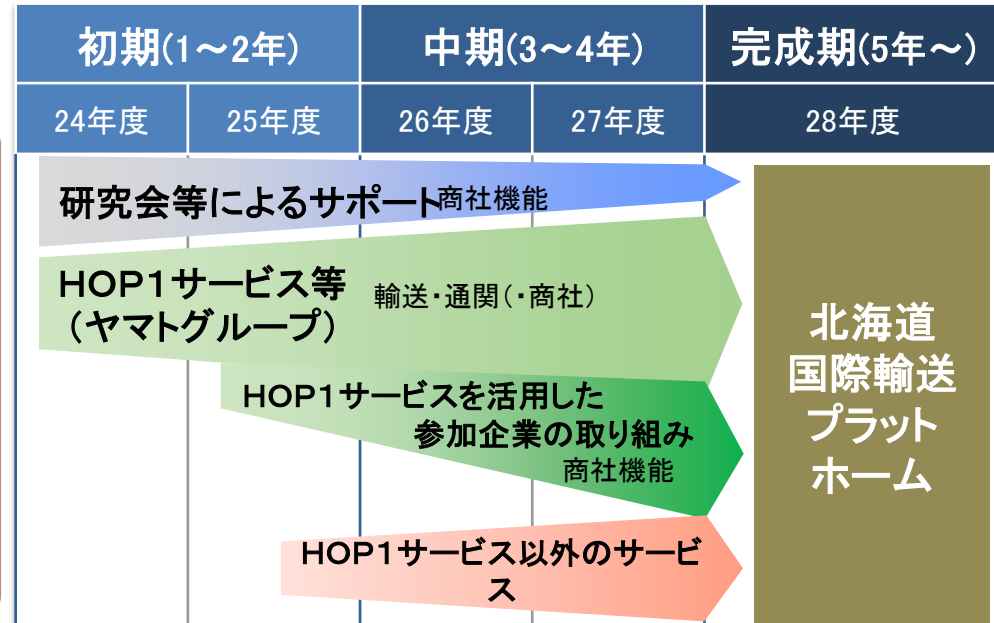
| 初期(1〜2年) | | 中期(3〜4年) | | 完成期(5年〜) |
|---|---|---|---|---|
| 24年度 | 25年度 | 26年度 | 27年度 | 28年度 |

研究会等によるサポート商社機能

HOP1サービス等（ヤマトグループ） 輸送・通関（・商社）

HOP1サービスを活用した参加企業の取り組み 商社機能

HOP1サービス以外のサービス

北海道国際輸送プラットホーム